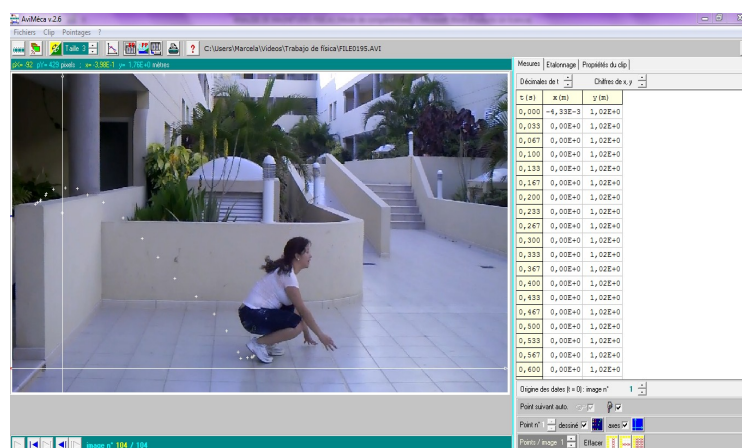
AviMéca v.2.6

Fichiers Clip Pointages ?

Taille 3

C:\Users\Marcela\Videos\Trabajo de fisica\FILE0195.AVI

pX= -92 pY= 425 pixels ; x= -3,98E-1 y= 1,76E+0 mètres

Mesures | Etalonnage | Propriétés du clip

Décimales de t | Chiffres de x, y

| t (s) | x (m) | y (m) |
|---|---|---|
| 0,000 | -4,33E-3 | 1,02E+0 |
| 0,033 | 0,00E+0 | 1,02E+0 |
| 0,067 | 0,00E+0 | 1,02E+0 |
| 0,100 | 0,00E+0 | 1,02E+0 |
| 0,133 | 0,00E+0 | 1,02E+0 |
| 0,167 | 0,00E+0 | 1,02E+0 |
| 0,200 | 0,00E+0 | 1,02E+0 |
| 0,233 | 0,00E+0 | 1,02E+0 |
| 0,267 | 0,00E+0 | 1,02E+0 |
| 0,300 | 0,00E+0 | 1,02E+0 |
| 0,333 | 0,00E+0 | 1,02E+0 |
| 0,367 | 0,00E+0 | 1,02E+0 |
| 0,400 | 0,00E+0 | 1,02E+0 |
| 0,433 | 0,00E+0 | 1,02E+0 |
| 0,467 | 0,00E+0 | 1,02E+0 |
| 0,500 | 0,00E+0 | 1,02E+0 |
| 0,533 | 0,00E+0 | 1,02E+0 |
| 0,567 | 0,00E+0 | 1,02E+0 |
| 0,600 | 0,00E+0 | 1,02E+0 |

Origine des dates (t = 0) : image n° 1

Point suivant auto.

Point n° 1 dessiné axes

Points / image 1 Effacer

image n° 104 / 104